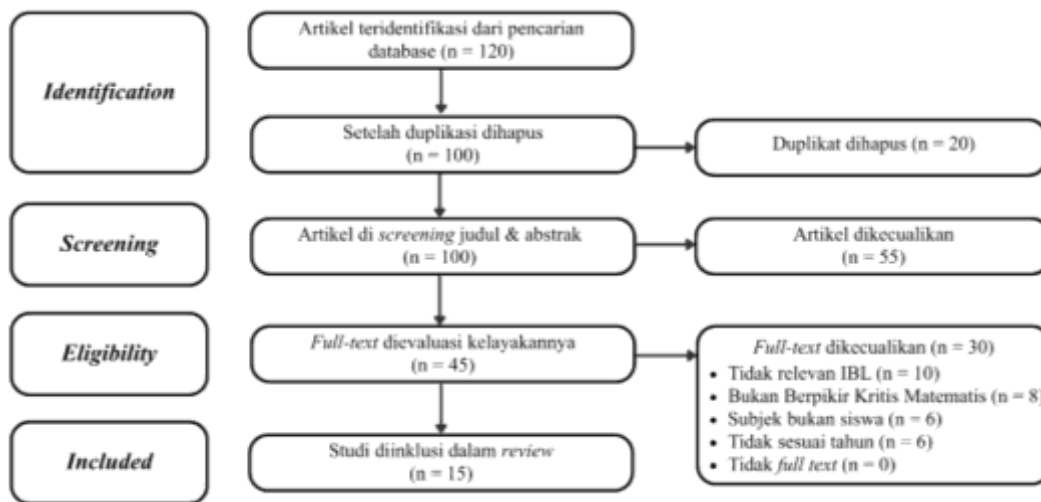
Identification

Artikel teridentifikasi dari pencarian database (n = 120)

Setelah duplikasi dihapus (n = 100)

Duplikat dihapus (n = 20)

Screening

Artikel di screening judul & abstrak (n = 100)

Artikel dikecualikan (n = 55)

Eligibility

Full-text dievaluasi kelayakannya (n = 45)

Full-text dikecualikan (n = 30)
• Tidak relevan IBL (n = 10)
• Bukan Berpikir Kritis Matematis (n = 8)
• Subjek bukan siswa (n = 6)
• Tidak sesuai tahun (n = 6)
• Tidak full text (n = 0)

Included

Studi diinklusi dalam review (n = 15)